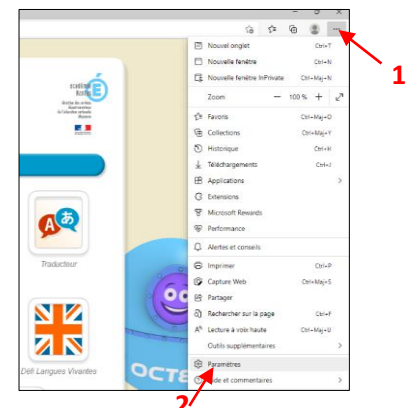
1

Nouvel onglet Ctrl+T
Nouvelle fenêtre Ctrl+N
Nouvelle fenêtre InPrivate Ctrl+Maj+N
Zoom − 100 % +
Favoris Ctrl+Maj+O
Collections Ctrl+Maj+Y
Historique Ctrl+H
Téléchargements Ctrl+J
Applications
Extensions
Microsoft Rewards
Performance
Alertes et conseils
Imprimer Ctrl+P
Capture Web Ctrl+Maj+S
Partager
Rechercher sur la page Ctrl+F
Lecture à voix haute Ctrl+Maj+U
Outils supplémentaires
Paramètres
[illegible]ide et commentaires

Traducteur

Défi Langues Vivantes

OCTE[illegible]

2